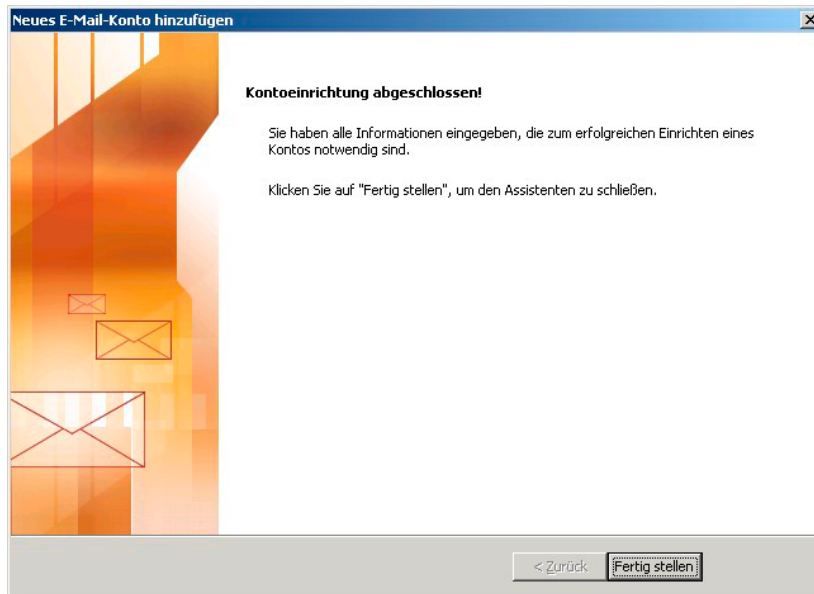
Neues E-Mail-Konto hinzufügen

Kontoeinrichtung abgeschlossen!

Sie haben alle Informationen eingegeben, die zum erfolgreichen Einrichten eines Kontos notwendig sind.

Klicken Sie auf "Fertig stellen", um den Assistenten zu schließen.

< Zurück

Fertig stellen